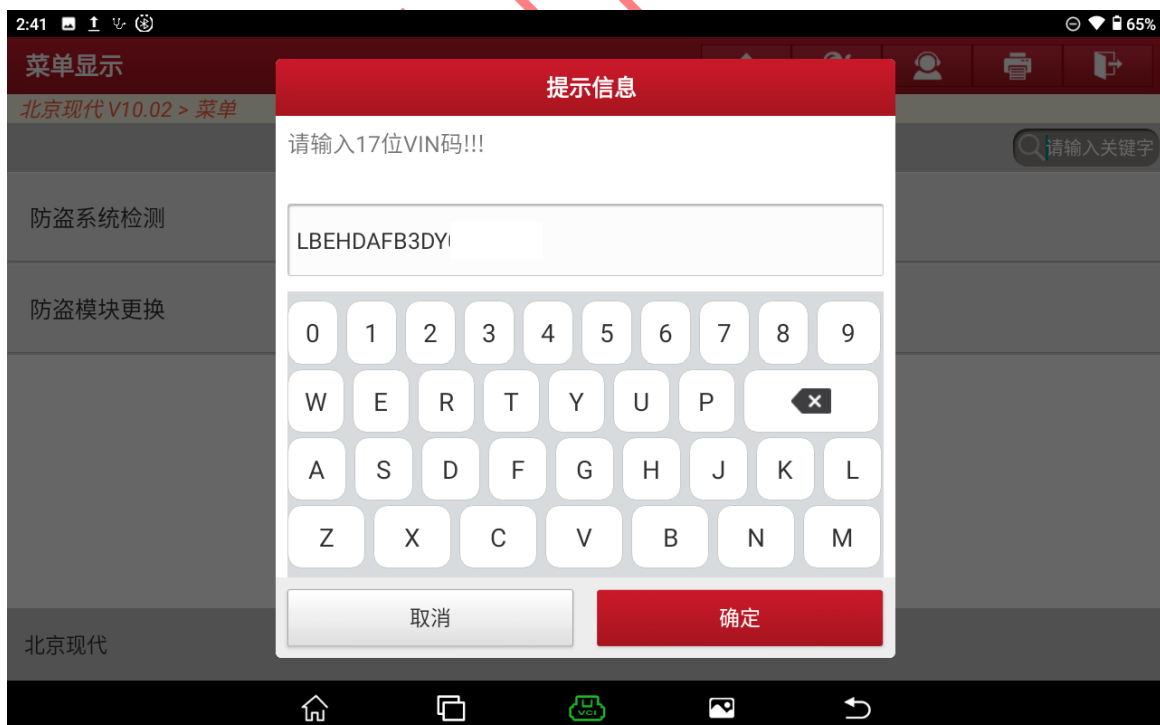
2:41 65%

菜单显示

北京现代 V10.02 > 菜单

请输入关键字

防盗系统检测

防盗模块更换

北京现代

提示信息

请输入17位VIN码!!!

LBEHDAFB3DY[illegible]

0 1 2 3 4 5 6 7 8 9

W E R T Y U P

A S D F G H J K L

Z X C V B N M

取消

确定

VCI